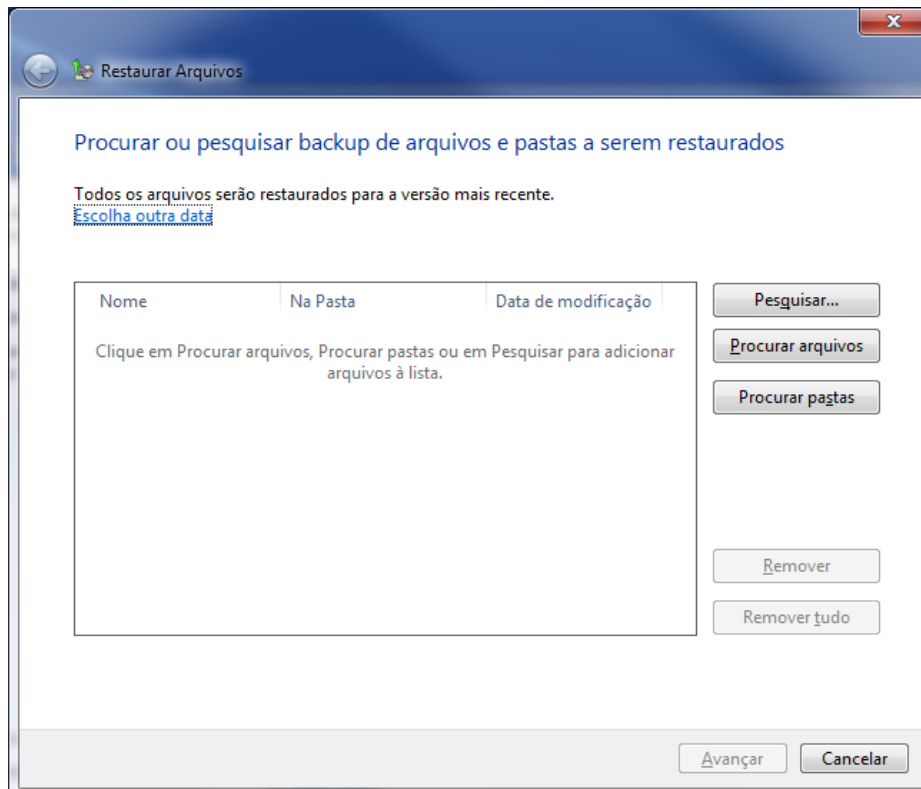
Restaurar Arquivos

Procurar ou pesquisar backup de arquivos e pastas a serem restaurados

Todos os arquivos serão restaurados para a versão mais recente.
Escolha outra data

| Nome | Na Pasta | Data de modificação |
|---|---|---|

Clique em Procurar arquivos, Procurar pastas ou em Pesquisar para adicionar arquivos à lista.

Pesquisar...

Procurar arquivos

Procurar pastas

Remover

Remover tudo

Avançar

Cancelar